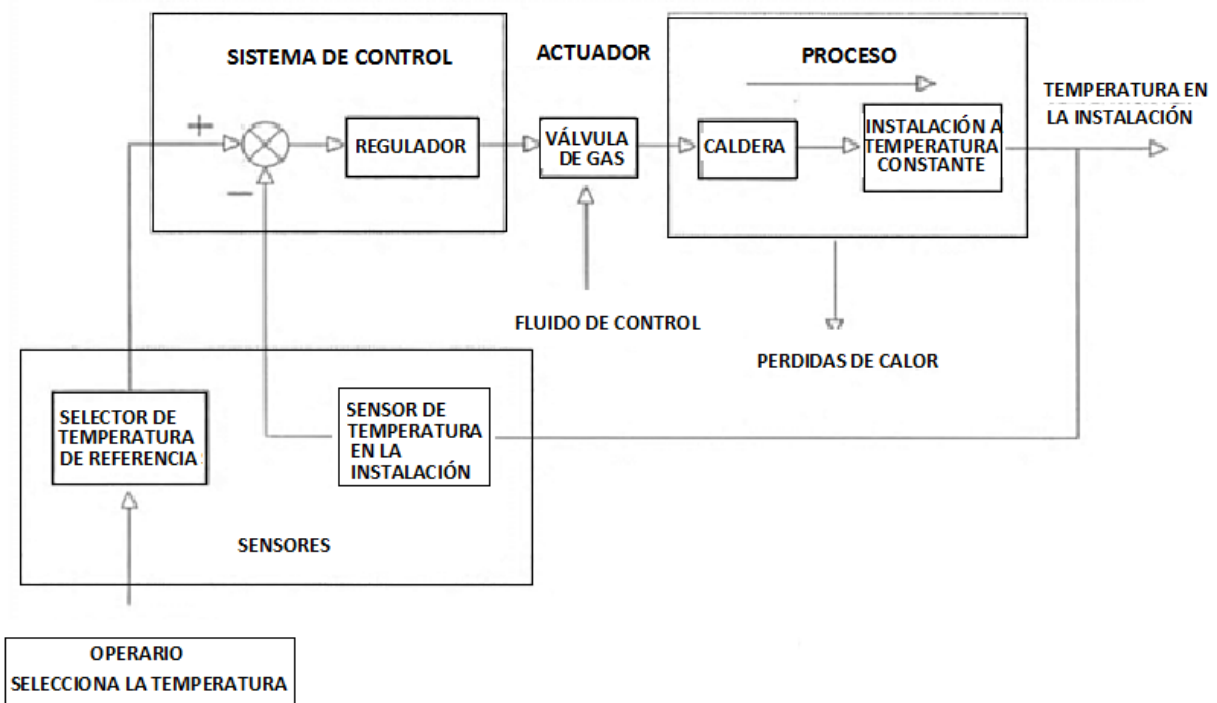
SISTEMA DE CONTROL

ACTUADOR

PROCESO

TEMPERATURA EN LA INSTALACIÓN

+

−

REGULADOR

VÁLVULA DE GAS

CALDERA

INSTALACIÓN A TEMPERATURA CONSTANTE

FLUIDO DE CONTROL

PERDIDAS DE CALOR

SELECTOR DE TEMPERATURA DE REFERENCIA

SENSOR DE TEMPERATURA EN LA INSTALACIÓN

SENSORES

OPERARIO
SELECCIONA LA TEMPERATURA